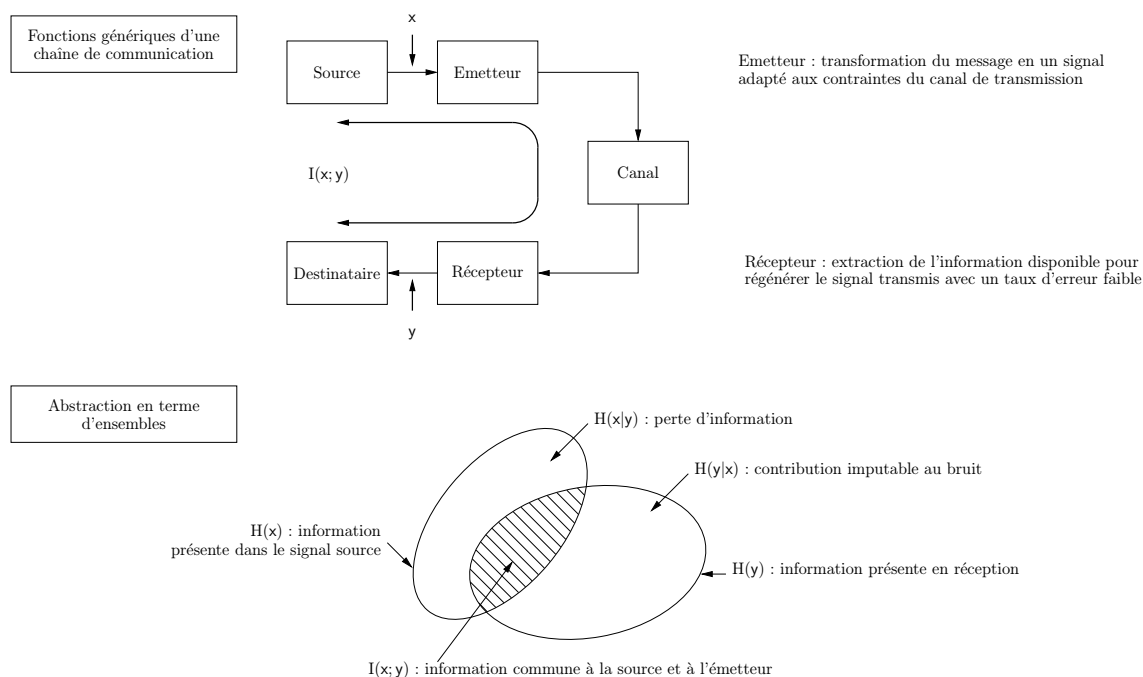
Fonctions génériques d'une chaîne de communication

x

Source

Emetteur

Emetteur : transformation du message en un signal adapté aux contraintes du canal de transmission

$I(x;y)$

Canal

Destinataire

Récepteur

Récepteur : extraction de l'information disponible pour régénérer le signal transmis avec un taux d'erreur faible

y

Abstraction en terme d'ensembles

$H(x|y)$ : perte d'information

$H(y|x)$ : contribution imputable au bruit

$H(x)$ : information présente dans le signal source

$H(y)$ : information présente en réception

$I(x;y)$ : information commune à la source et à l'émetteur